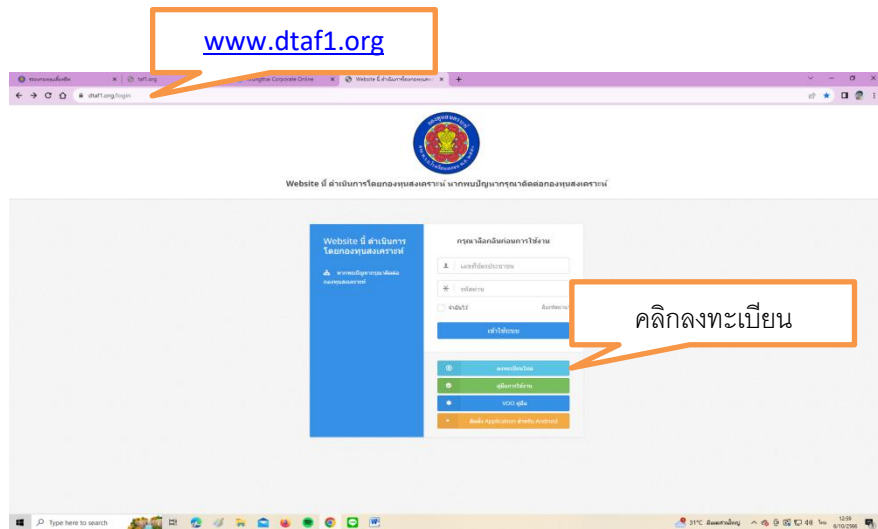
www.dtaf1.org

taf1.org

Krungthai Corporate Online

Website นี้ ดำเนินการโดยกองทุน

dtaf1.org/login

Website นี้ ดำเนินการโดยกองทุนสงเคราะห์ หากพบปัญหากรุณาติดต่อกองทุนสงเคราะห์

Website นี้ ดำเนินการโดยกองทุนสงเคราะห์

หากพบปัญหากรุณาติดต่อกองทุนสงเคราะห์

กรุณาล็อกอินก่อนการใช้งาน

เลขที่บัตรประชาชน

รหัสผ่าน

จำฉันไว้

ลืมรหัสผ่าน

เข้าใช้ระบบ

คลิกลงทะเบียน

ลงทะเบียนใหม่

คู่มือการใช้งาน

VDO คู่มือ

ติดตั้ง Application สำหรับ Android

Type here to search

31°C

12:09
6/10/2566